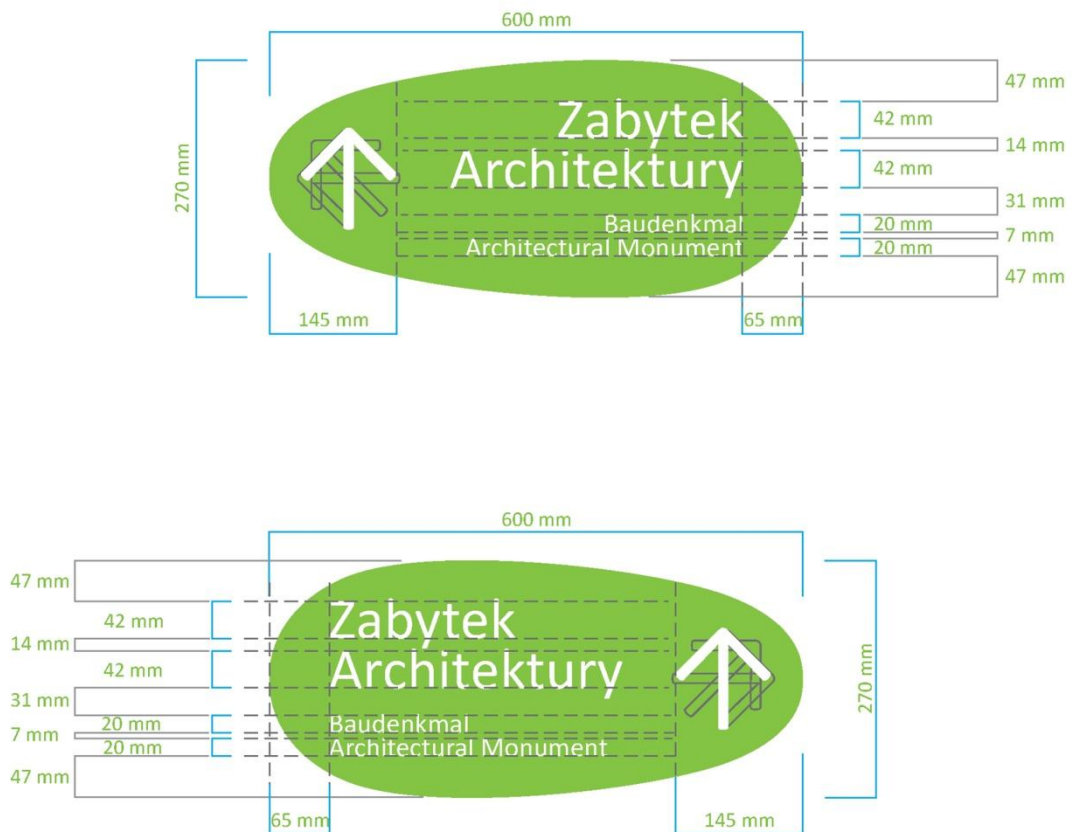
600 mm

270 mm

Zabytek Architektury

Baudenkmal
Architectural Monument

47 mm
42 mm
14 mm
42 mm
31 mm
20 mm
7 mm
20 mm
47 mm

145 mm
65 mm

600 mm

47 mm
42 mm
14 mm
42 mm
31 mm
20 mm
7 mm
20 mm
47 mm

Zabytek Architektury

Baudenkmal
Architectural Monument

270 mm

65 mm
145 mm